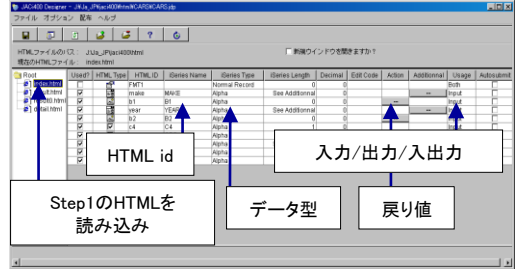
JACi400 Designer - J:¥Ja_JP¥jaci400¥html¥CARS¥CARS.dp

ファイル オプション 配布 ヘルプ

HTMLファイルのパス: J:¥Ja_JP¥jaci400¥html

現在のHTMLファイル: index.html

新規ウインドウを開きますか?

Root
index.html
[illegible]t.html
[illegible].html
detail.html

| Used? | HTML Type | HTML ID | iSeries Name | iSeries Type | iSeries Length | Decimal | Edit Code | Action | Additional | Usage | Autosubmit |
|---|---|---|---|---|---|---|---|---|---|---|---|
| | | FMT1 | | Normal Record | | 0 | 0 | | | Both | |
| | | make | MAKE | Alpha | See Additional | 0 | | | ... | Input | |
| | | b1 | B1 | Alpha | | 0 | | ... | | | |
| | | year | YEAR | Alpha | See Additional | 0 | | | ... | Input | |
| | | b2 | B2 | Alpha | | 0 | | | | Input | |
| | | c4 | C4 | Alpha | | 1 | 0 | | | Input | |

HTML id

入力/出力/入出力

Step1のHTMLを読み込み

データ型

戻り値